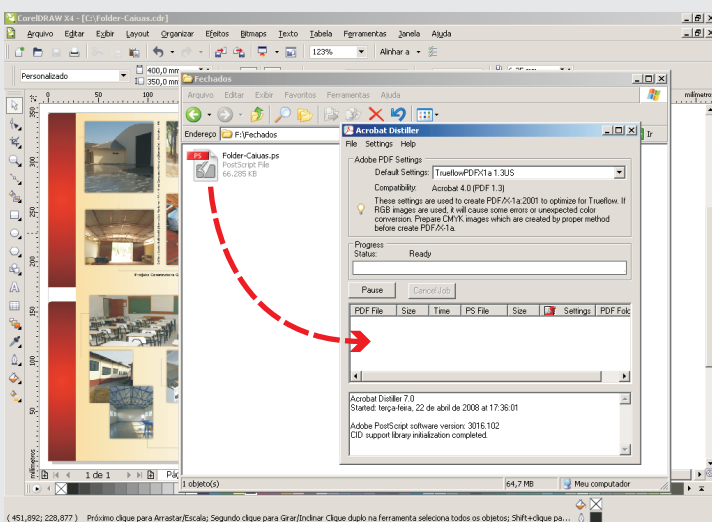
CorelDRAW X4 - [C:\Folder-Caiuas.cdr]

Arquivo Editar Exibir Layout Organizar Efeitos Bitmaps Texto Tabela Ferramentas Janela Ajuda

123%

Alinhar a

Personalizado

400,0 mm

350,0 mm

Fechados

Arquivo Editar Exibir Favoritos Ferramentas Ajuda

Endereço F:\Fechados

Ir

Folder-Caiuas.ps
PostScript File
66.285 KB

Acrobat Distiller

File Settings Help

Adobe PDF Settings

Default Settings: TrueflowPDFX1a 1.3US

Compatibility: Acrobat 4.0 (PDF 1.3)

These settings are used to create PDF/X-1a:2001 to optimize for Trueflow. If RGB images are used, it will cause some errors or unexpected color conversion. Prepare CMYK images which are created by proper method before create PDF/X-1a.

Progress

Status: Ready

Pause

Cancel Job

| PDF File | Size | Time | PS File | Size | Settings | PDF Fold |
|---|---|---|---|---|---|---|

Acrobat Distiller 7.0
Started: terça-feira, 22 de abril de 2008 at 17:36:01

Adobe PostScript software version: 3016.102
CID support library initialization completed.

1 objeto(s)

64,7 MB

Meu computador

milímetros

1 de 1

Pág

(451,892; 228,877 ) Próximo clique para Arrastar/Escala; Segundo clique para Girar/Inclinar Clique duplo na ferramenta seleciona todos os objetos; Shift+clique pa